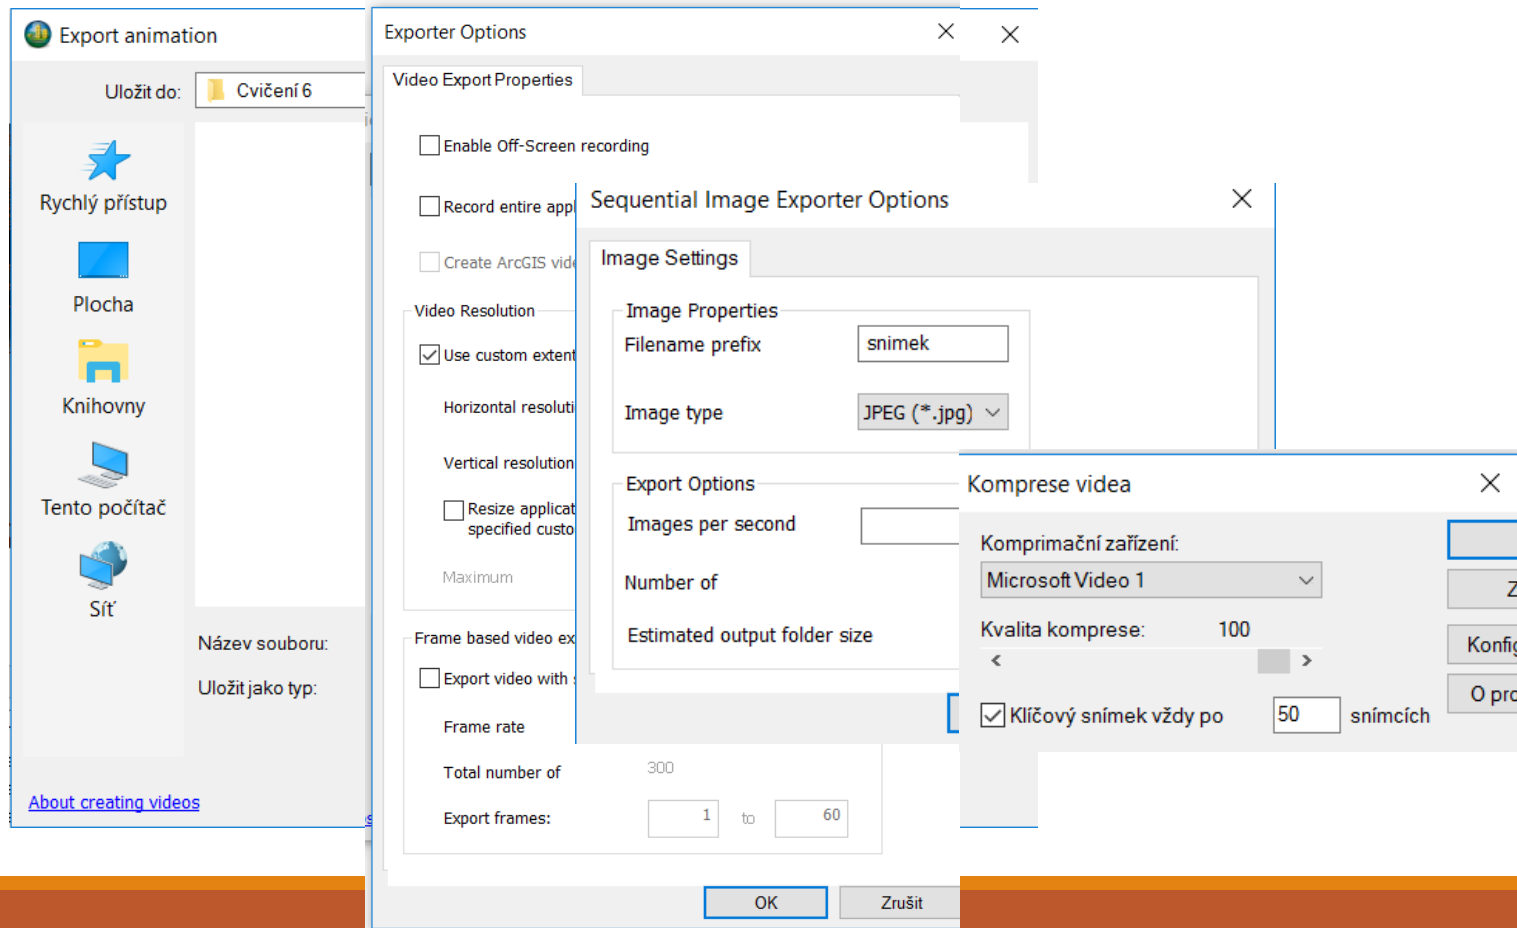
Export animation

Uložit do: Cvičení 6

Rychlý přístup

Plocha

Knihovny

Tento počítač

Síť

Název souboru:

Uložit jako typ:

About creating videos

Exporter Options

Video Export Properties

Enable Off-Screen recording

Record entire appl

Create ArcGIS vid

Video Resolution

Use custom extent

Horizontal resoluti

Vertical resolution

Resize applicat specified custo

Maximum

Frame based video ex

Export video with

Frame rate

Total number of 300

Export frames: 1 to 60

OK Zrušit

Sequential Image Exporter Options

Image Settings

Image Properties

Filename prefix snimek

Image type JPEG (*.jpg)

Export Options

Images per second

Number of

Estimated output folder size

Komprese videa

Komprimační zařízení:

Microsoft Video 1

Kvalita komprese: 100

Klíčový snímek vždy po 50 snímcích

Z

Konfi

O pro